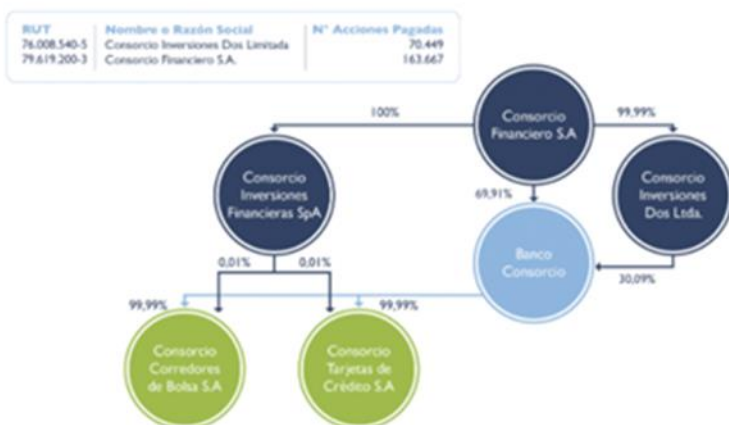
| RUT | Nombre o Razón Social | N° Acciones Pagadas |
|---|---|---|
| 76.008.540-5 | Consorcio Inversiones Dos Limitada | 70.449 |
| 79.619.200-3 | Consorcio Financiero S.A. | 163.667 |

Consorcio Financiero S.A

100%

99,99%

Consorcio Inversiones Financieras SpA

69,91%

Consorcio Inversiones Dos Ltda.

Banco Consorcio

30,09%

0,01%

0,01%

99,99%

99,99%

Consorcio Corredores de Bolsa S.A

Consorcio Tarjetas de Crédito S.A